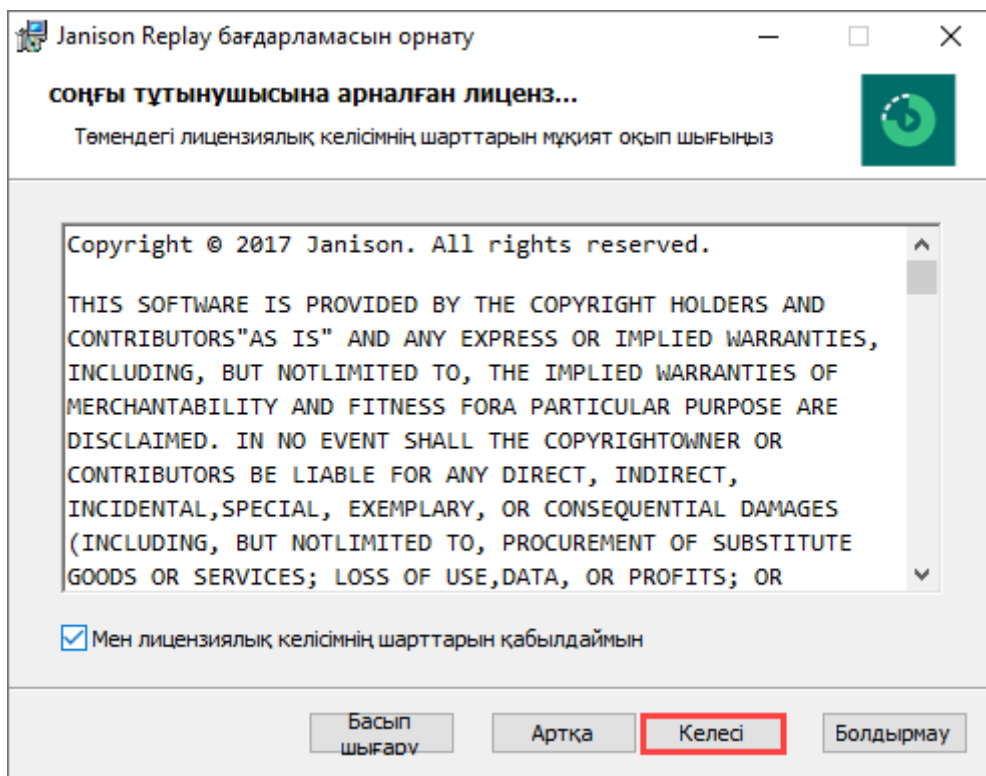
Janison Replay бағдарламасын орнату

соңғы тұтынушысына арналған лиценз...

Төмендегі лицензиялық келісімнің шарттарын мұқият оқып шығыңыз

Copyright © 2017 Janison. All rights reserved.

THIS SOFTWARE IS PROVIDED BY THE COPYRIGHT HOLDERS AND CONTRIBUTORS"AS IS" AND ANY EXPRESS OR IMPLIED WARRANTIES, INCLUDING, BUT NOTLIMITED TO, THE IMPLIED WARRANTIES OF MERCHANTABILITY AND FITNESS FORA PARTICULAR PURPOSE ARE DISCLAIMED. IN NO EVENT SHALL THE COPYRIGHTOWNER OR CONTRIBUTORS BE LIABLE FOR ANY DIRECT, INDIRECT, INCIDENTAL,SPECIAL, EXEMPLARY, OR CONSEQUENTIAL DAMAGES (INCLUDING, BUT NOTLIMITED TO, PROCUREMENT OF SUBSTITUTE GOODS OR SERVICES; LOSS OF USE,DATA, OR PROFITS; OR

Мен лицензиялық келісімнің шарттарын қабылдаймын

Басып шығару

Артқа

Келесі

Болдырмау